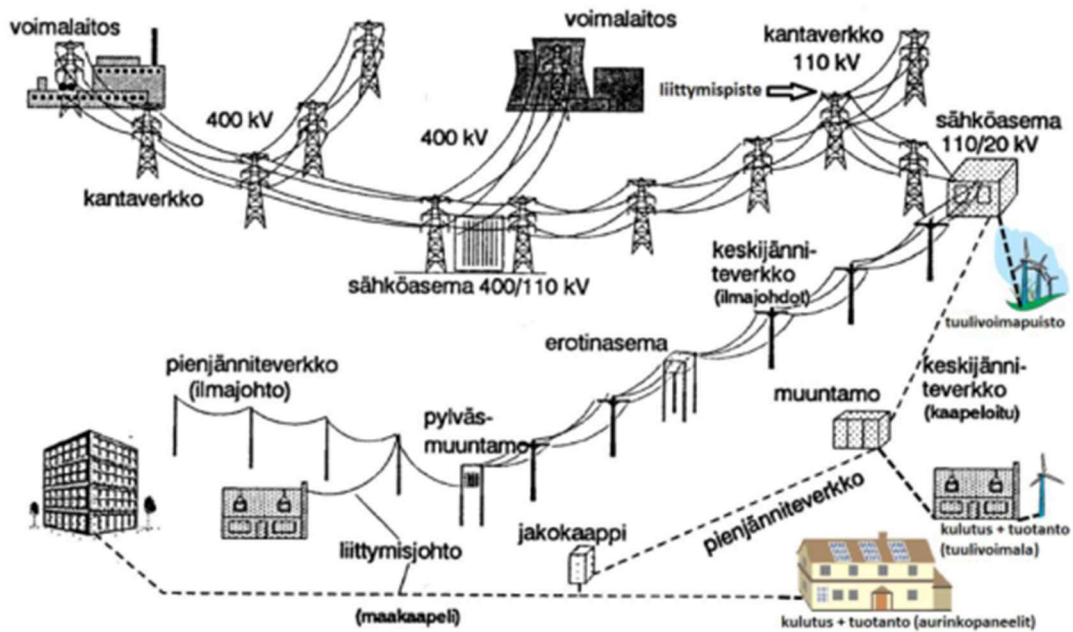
voimalaitos

voimalaitos

kantaverkko
110 kV

liittymispiste

400 kV

400 kV

sähköasema
110/20 kV

kantaverkko

keskijänniteverkko
(ilmajohdot)

sähköasema 400/110 kV

tuulivoimapuisto

erotinasema

pienjänniteverkko
(ilmajohto)

keskijänniteverkko
(kaapeloitu)

muuntamo

pylväsmuuntamo

pienjänniteverkko

jakokaappi

kulutus + tuotanto
(tuulivoimala)

liittymisjohto

(maakaapeli)

kulutus + tuotanto (aurinkopaneelit)